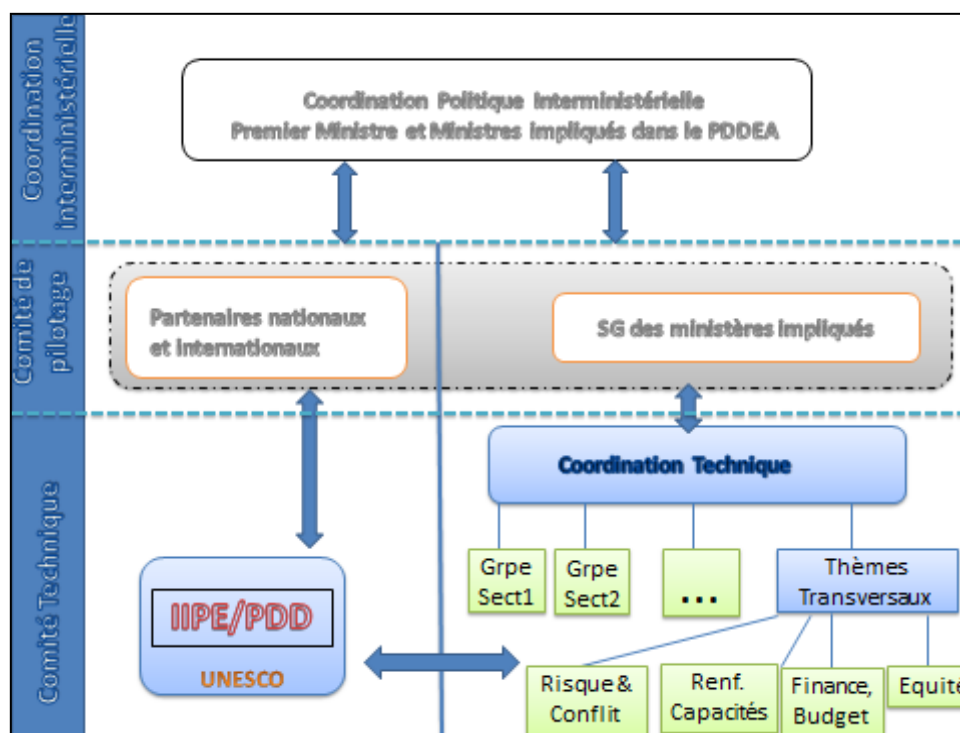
Coordination interministérielle

Coordination Politique Interministérielle
Premier Ministre et Ministres impliqués dans le PDDEA

Comité de pilotage

Partenaires nationaux et internationaux

SG des ministères impliqués

Comité Technique

Coordination Technique

Grpe Sect1

Grpe Sect2

...

Thèmes Transversaux

IIPE/PDD

UNESCO

Risque & Conflit

Renf. Capacités

Finance, Budget

Equité